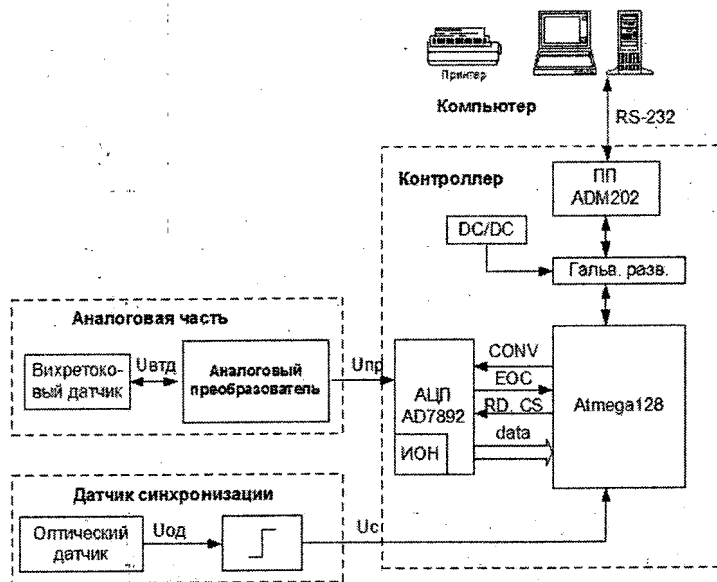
Принтер

Компьютер

RS-232

Контроллер

ПП
ADM202

DC/DC

Гальв. разв.

Аналоговая часть

Вихретоковый датчик

Uвтд

Аналоговый преобразователь

Uпр

АЦП
AD7892

ИОН

CONV

EOC

RD, CS

data

Atmega128

Датчик синхронизации

Оптический датчик

Uод

Uс